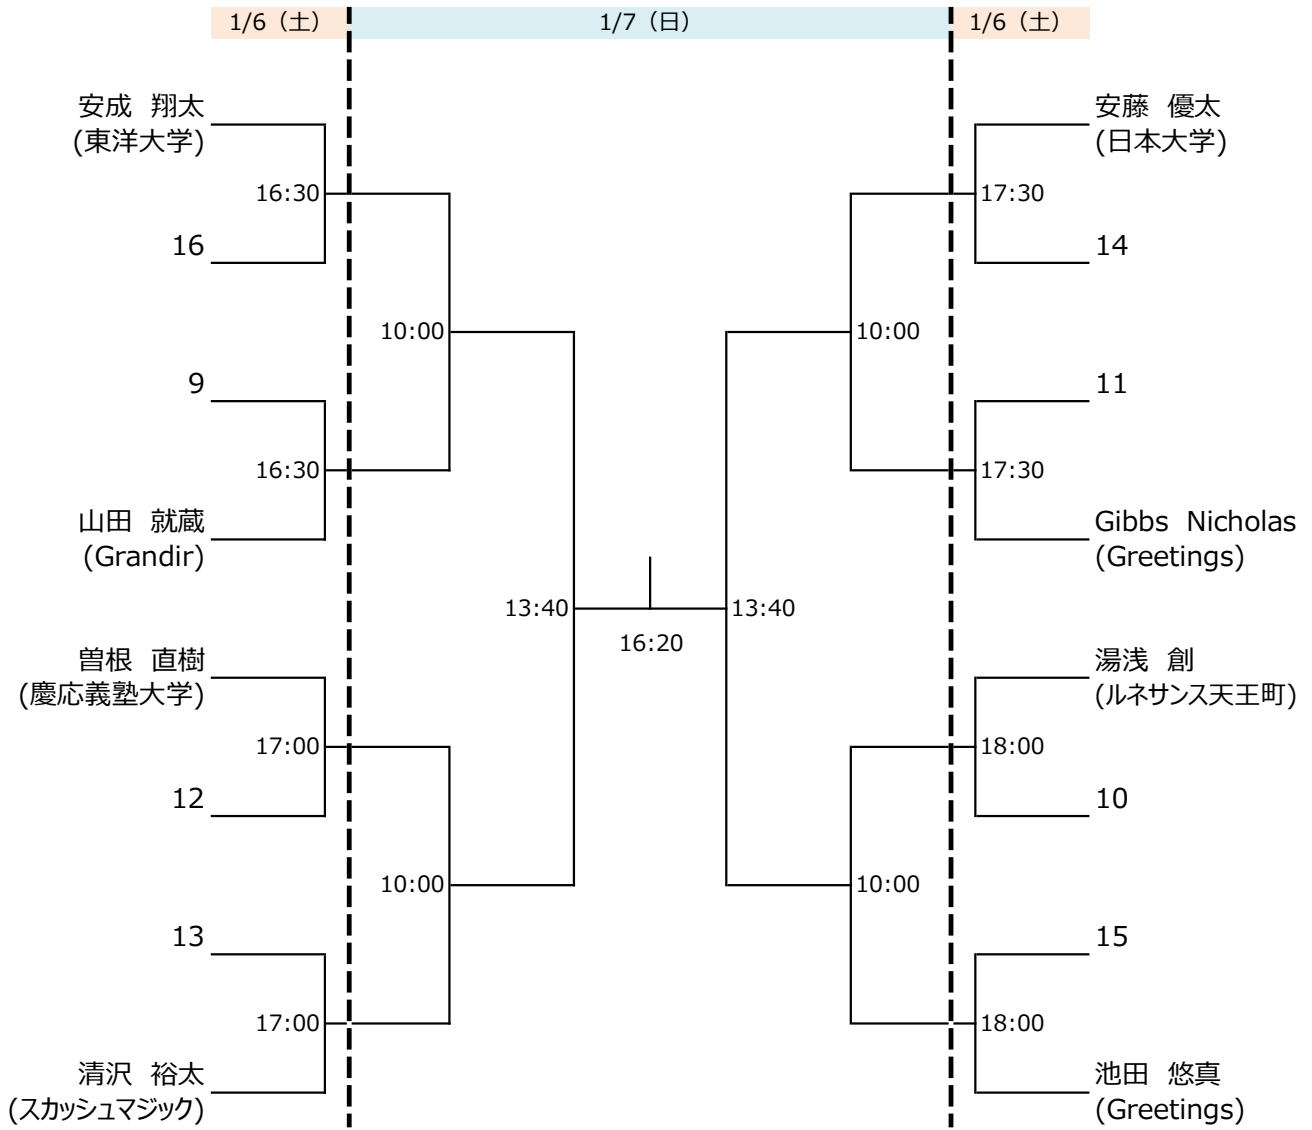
1/6（土）　1/7（日）　1/6（土）

安成　翔太
(東洋大学)

16:30

16

9

16:30

山田　就蔵
(Grandir)

10:00

曽根　直樹
(慶応義塾大学)

17:00

12

13

17:00

清沢　裕太
(スカッシュマジック)

10:00

13:40

16:20

13:40

安藤　優太
(日本大学)

17:30

14

11

17:30

Gibbs　Nicholas
(Greetings)

10:00

湯浅　創
(ルネサンス天王町)

18:00

10

15

18:00

池田　悠真
(Greetings)

10:00